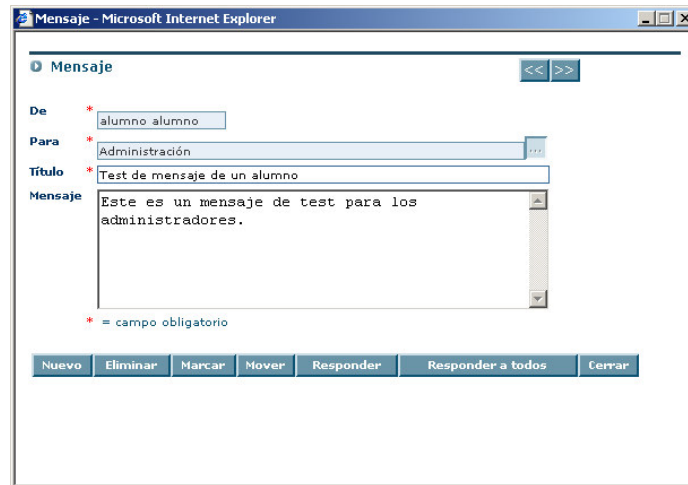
Mensaje - Microsoft Internet Explorer

Mensaje

<< >>

De * alumno alumno

Para * Administración ...

Título * Test de mensaje de un alumno

Mensaje Este es un mensaje de test para los administradores.

* = campo obligatorio

Nuevo | Eliminar | Marcar | Mover | Responder | Responder a todos | Cerrar